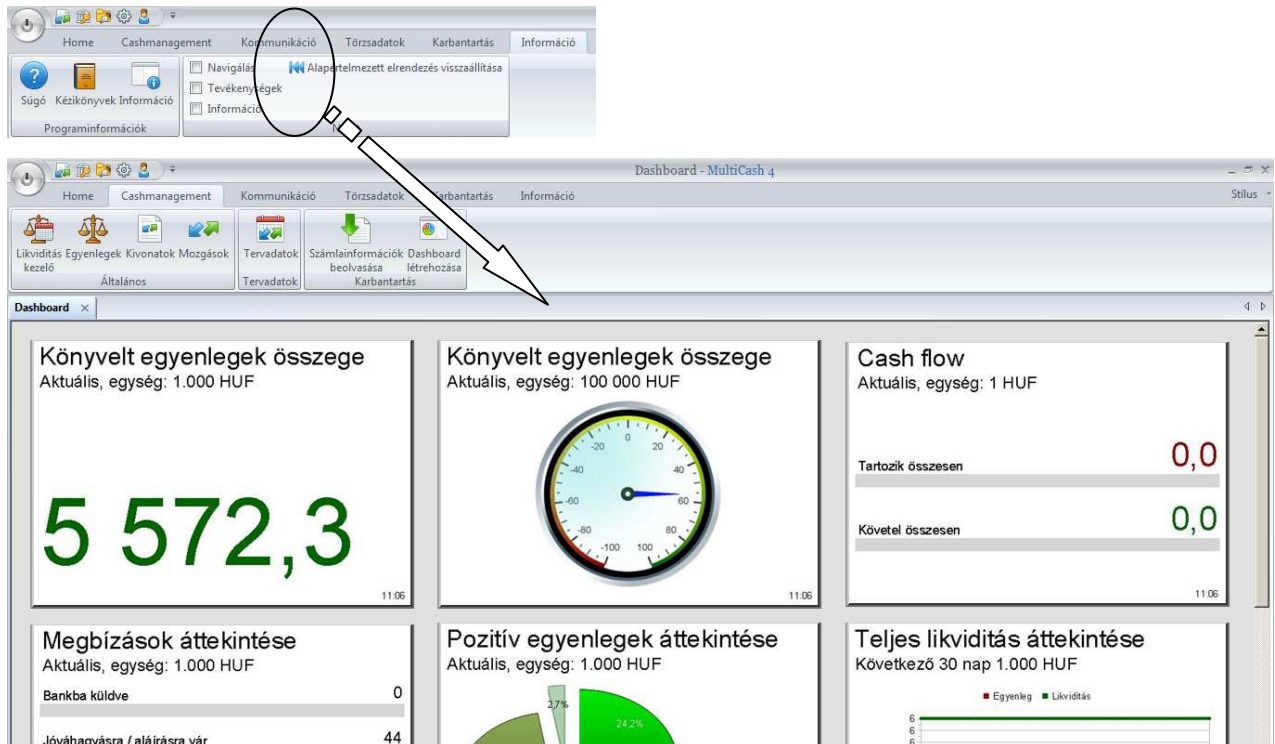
Home Cashmanagement Kommunikáció Törzsadatok Karbantartás Információ

Súgó Kézikönyvek Információ
Programinformációk

Navigálás
Tevékenységek
Információ

Alapértelmezett elrendezés visszaállítása

Dashboard - MultiCash 4

Home Cashmanagement Kommunikáció Törzsadatok Karbantartás Információ

Stílus

Likviditás kezelő Egyenlegek Kivonatok Mozgások
Általános

Tervadatok
Tervadatok

Számlainformációk beolvasása Dashboard létrehozása
Karbantartás

Dashboard ×

Könyvelt egyenlegek összege
Aktuális, egység: 1.000 HUF

5 572,3

11:06

Könyvelt egyenlegek összege
Aktuális, egység: 100 000 HUF

-100 -80 -60 -40 -20 0 20 40 60 80 100

11:06

Cash flow
Aktuális, egység: 1 HUF

Tartozik összesen 0,0

Követel összesen 0,0

11:06

Megbízások áttekintése
Aktuális, egység: 1.000 HUF

Bankba küldve 0

Jóváhagyásra / aláírásra vár 44

Pozitív egyenlegek áttekintése
Aktuális, egység: 1.000 HUF

2,7%
24,2%

Teljes likviditás áttekintése
Következő 30 nap 1.000 HUF

Egyenleg Likviditás

6
6
6